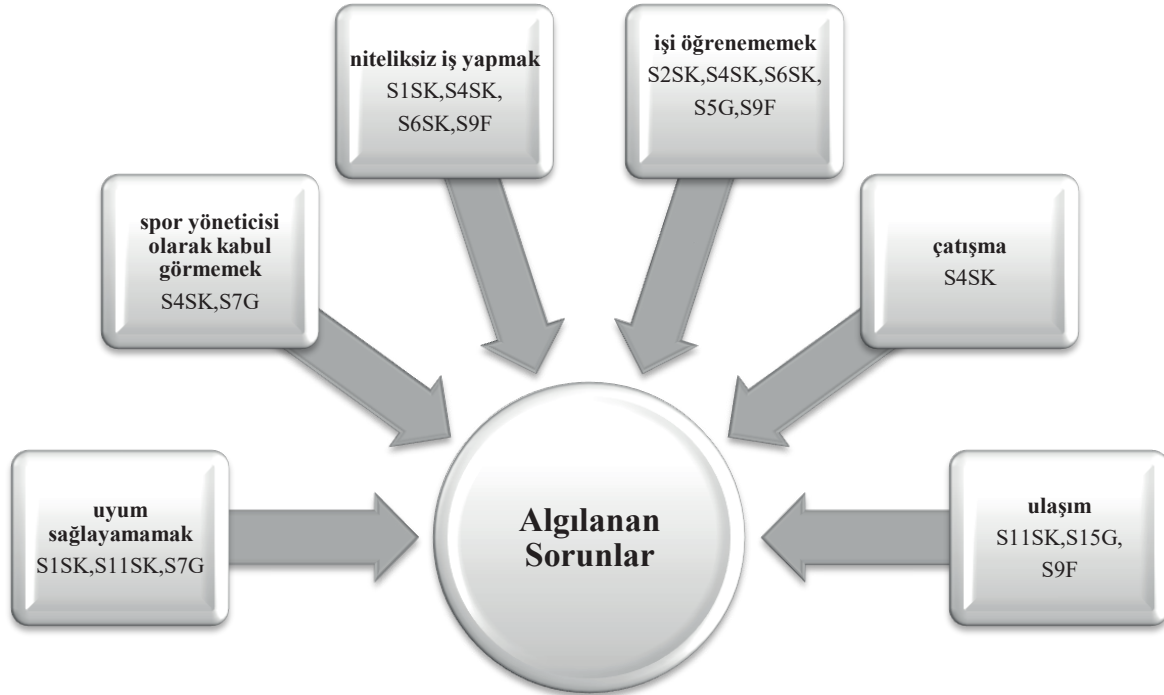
niteliksiz iş yapmak
S1SK,S4SK, S6SK,S9F

işi öğrenememek
S2SK,S4SK,S6SK, S5G,S9F

spor yöneticisi olarak kabul görmemek
S4SK,S7G

çatışma
S4SK

uyum sağlayamamak
S1SK,S11SK,S7G

Algılanan Sorunlar

ulaşım
S11SK,S15G, S9F